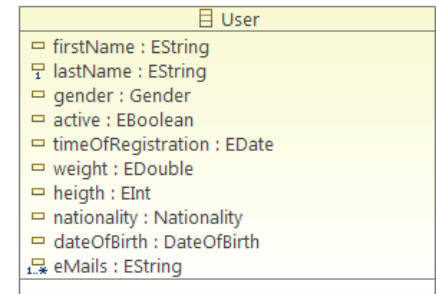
User

firstName : EString
lastName : EString
gender : Gender
active : EBoolean
timeOfRegistration : EDate
weight : EDouble
heigth : EInt
nationality : Nationality
dateOfBirth : DateOfBirth
eMails : EString